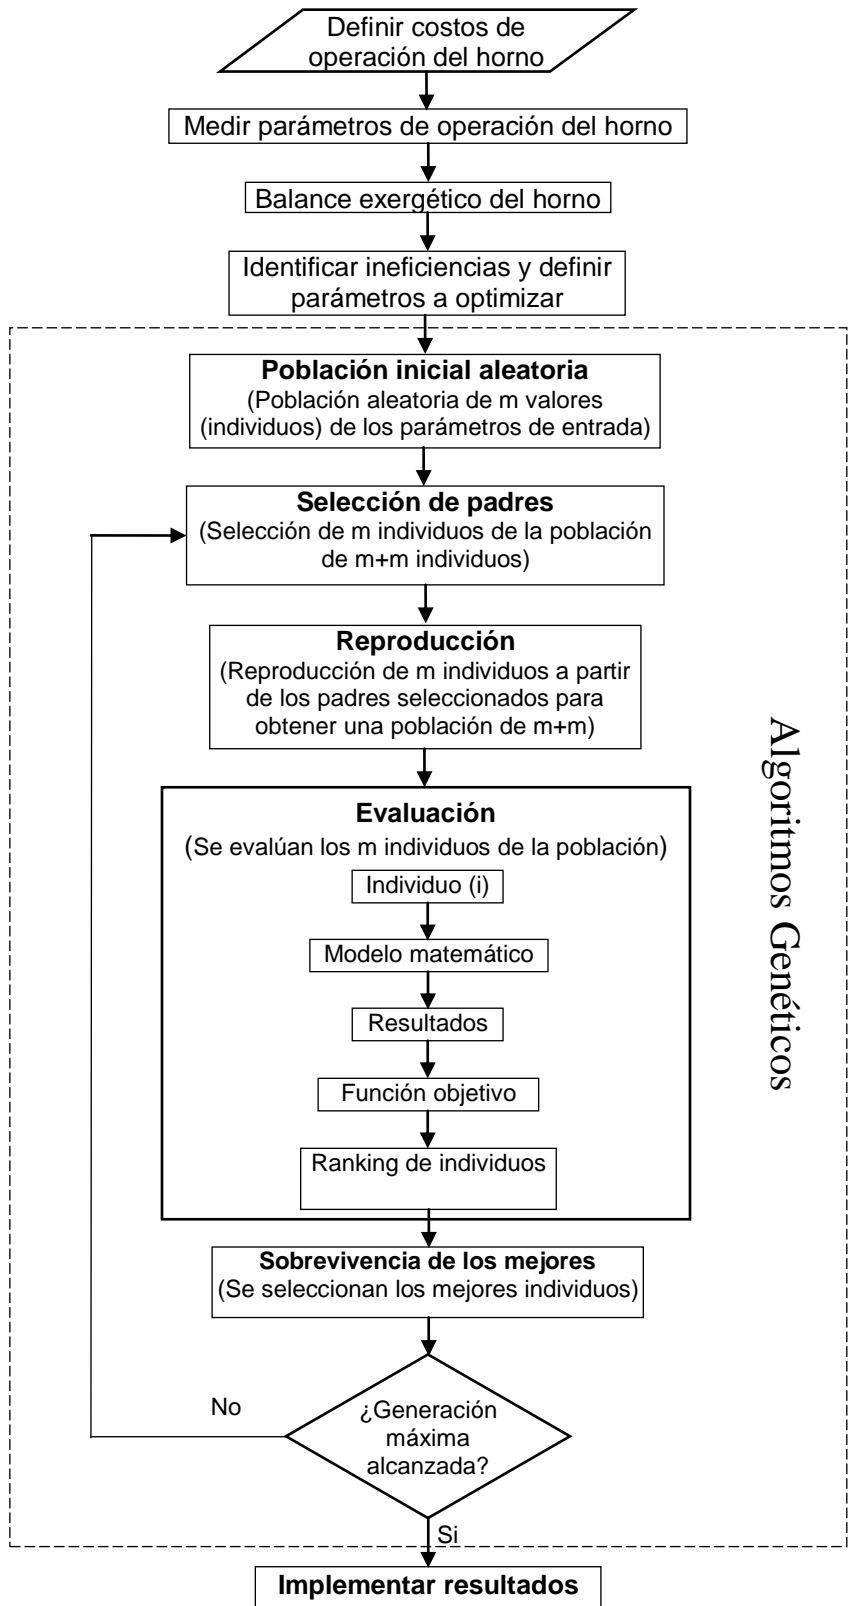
Definir costos de operación del horno

Medir parámetros de operación del horno

Balance exergético del horno

Identificar ineficiencias y definir parámetros a optimizar

**Población inicial aleatoria**
(Población aleatoria de m valores (individuos) de los parámetros de entrada)

**Selección de padres**
(Selección de m individuos de la población de m+m individuos)

**Reproducción**
(Reproducción de m individuos a partir de los padres seleccionados para obtener una población de m+m)

**Evaluación**
(Se evalúan los m individuos de la población)

Individuo (i)

Modelo matemático

Resultados

Función objetivo

Ranking de individuos

**Sobrevivencia de los mejores**
(Se seleccionan los mejores individuos)

¿Generación máxima alcanzada?

No

Si

Algoritmos Genéticos

**Implementar resultados**